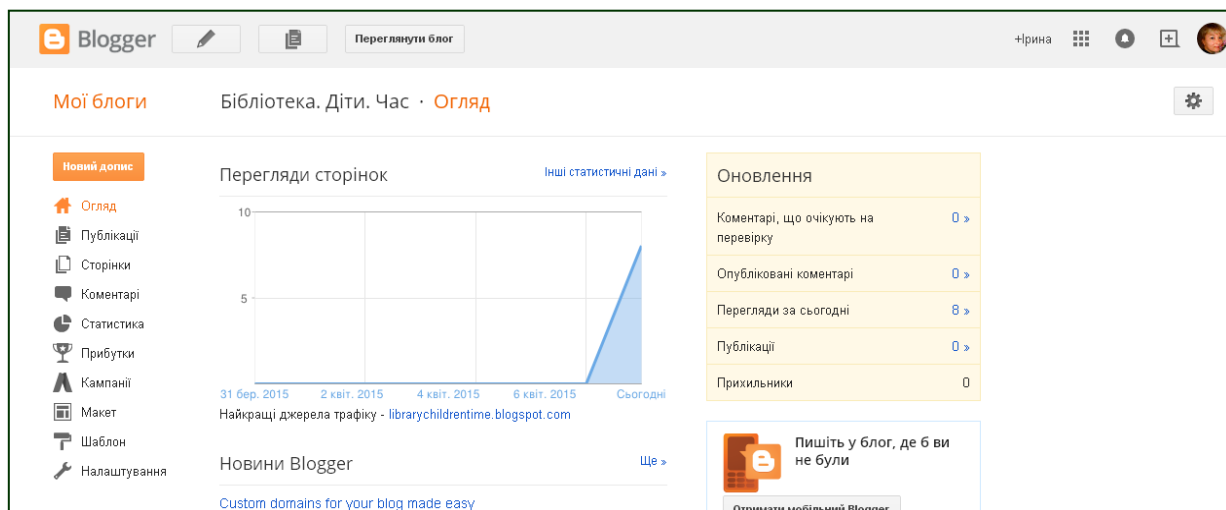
Blogger

Переглянути блог

+Ірина

Мої блоги

Бібліотека. Діти. Час · Огляд

Новий допис

Огляд
Публікації
Сторінки
Коментарі
Статистика
Прибутки
Кампанії
Макет
Шаблон
Налаштування

Перегляди сторінок

Інші статистичні дані »

10
5

31 бер. 2015
2 квіт. 2015
4 квіт. 2015
6 квіт. 2015
Сьогодні

Найкращі джерела трафіку - librarychildrentime.blogspot.com

Новини Blogger

Ще »

Custom domains for your blog made easy

Оновлення

| | |
|---|---|
| Коментарі, що очікують на перевірку | 0 » |
| Опубліковані коментарі | 0 » |
| Перегляди за сьогодні | 8 » |
| Публікації | 0 » |
| Прихильники | 0 |

Пишіть у блог, де б ви не були

Отримати мобільний Blogger